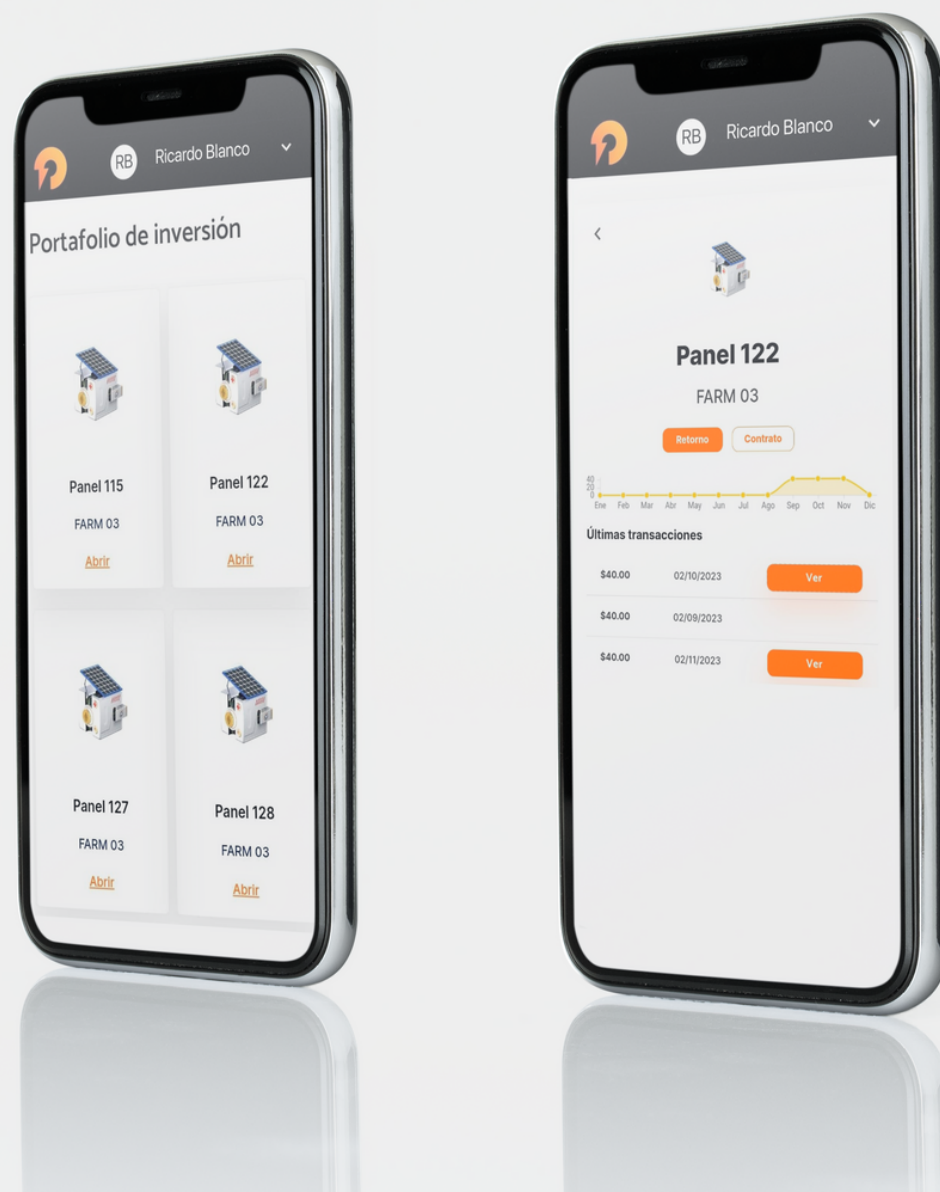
RB Ricardo Blanco

Portafolio de inversión

Panel 115
FARM 03
Abrir

Panel 122
FARM 03
Abrir

Panel 127
FARM 03
Abrir

Panel 128
FARM 03
Abrir

RB Ricardo Blanco

<

Panel 122
FARM 03

Retorno
Contrato

40
20
0
Ene Feb Mar Abr May Jun Jul Ago Sep Oct Nov Dic

Últimas transacciones

| | | |
|---|---|---|
| \$40.00 | 02/10/2023 | Ver |
| \$40.00 | 02/09/2023 | |
| \$40.00 | 02/11/2023 | Ver |